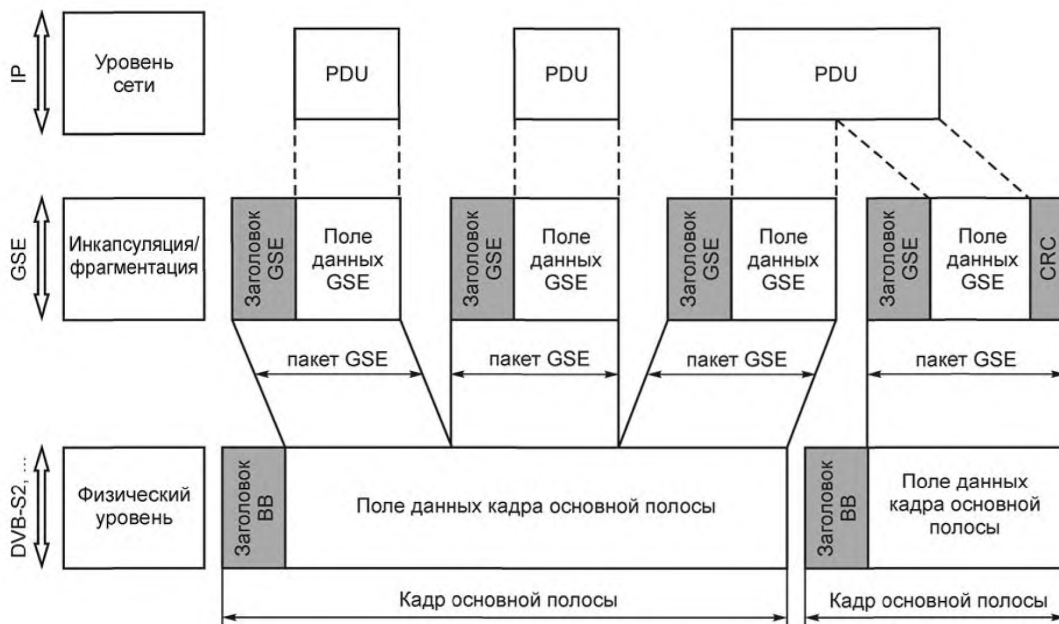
IP

Уровень сети

PDU

PDU

PDU

GSE

Инкапсуляция/фрагментация

Заголовок GSE

Поле данных GSE

Заголовок GSE

Поле данных GSE

Заголовок GSE

Поле данных GSE

Заголовок GSE

Поле данных GSE

CRC

пакет GSE

пакет GSE

пакет GSE

пакет GSE

DVB-S2, ...

Физический уровень

Заголовок BB

Поле данных кадра основной полосы

Заголовок BB

Поле данных кадра основной полосы

Кадр основной полосы

Кадр основной полосы